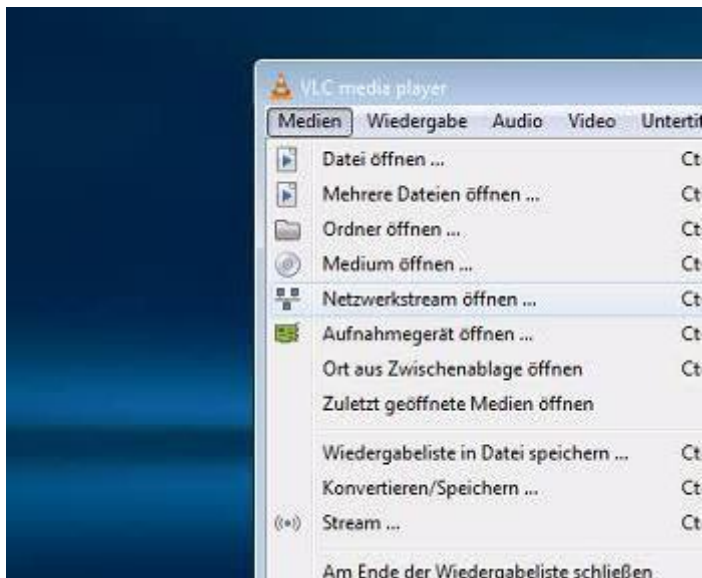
VLC media player

Medien Wiedergabe Audio Video Untertit

Datei öffnen ... Ct
Mehrere Dateien öffnen ... Ct
Ordner öffnen ... Ct
Medium öffnen ... Ct
Netzwerkstream öffnen ... Ct
Aufnahmegerät öffnen ... Ct
Ort aus Zwischenablage öffnen Ct
Zuletzt geöffnete Medien öffnen
Wiedergabeliste in Datei speichern ... Ct
Konvertieren/Speichern ... Ct
Stream ... Ct
Am Ende der Wiedergabeliste schließen